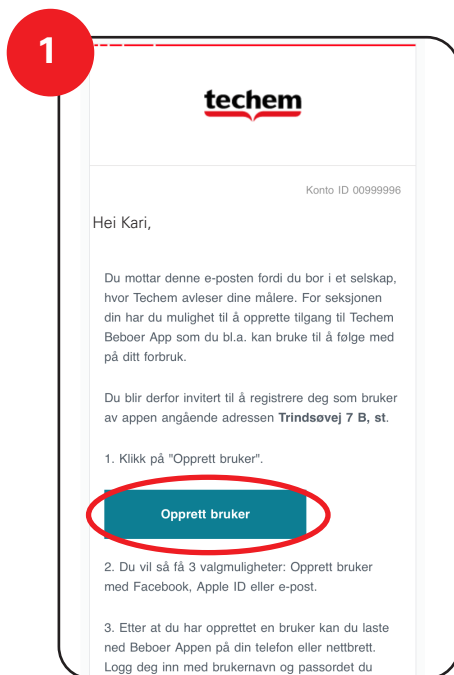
1

techem

Konto ID 00999996

Hei Kari,

Du mottar denne e-posten fordi du bor i et selskap, hvor Techem avleser dine målere. For seksjonen din har du mulighet til å opprette tilgang til Techem Beboer App som du bl.a. kan bruke til å følge med på ditt forbruk.

Du blir derfor invitert til å registrere deg som bruker av appen angående adressen **Trindsøvej 7 B, st**.

1. Klikk på "Opprett bruker".

Opprett bruker

2. Du vil så få 3 valgmuligheter: Opprett bruker med Facebook, Apple ID eller e-post.

3. Etter at du har opprettet en bruker kan du laste ned Beboer Appen på din telefon eller nettbrett. Logg deg inn med brukernavn og passordet du